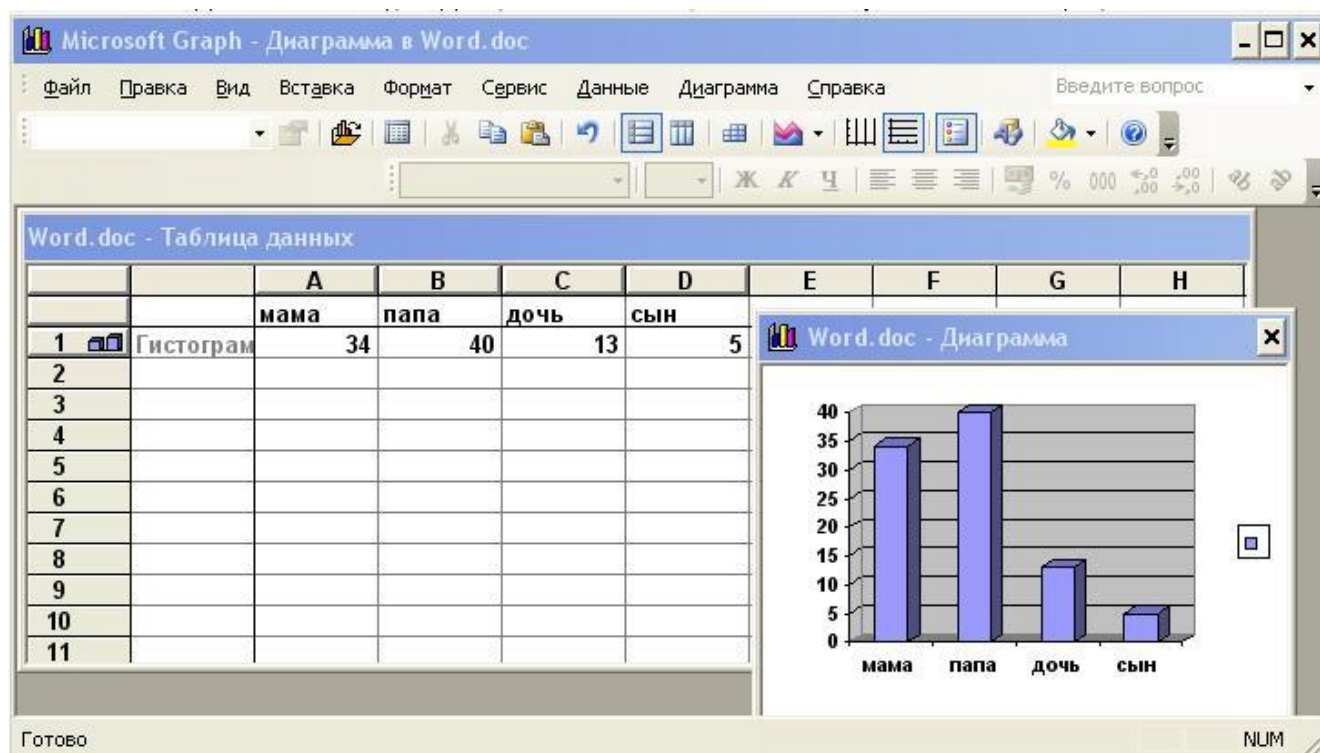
Microsoft Graph - Диаграмма в Word.doc

Файл Правка Вид Вставка Формат Сервис Данные Диаграмма Справка

Введите вопрос

Ж К Ч % 000

Word.doc - Таблица данных

| | | A | B | C | D | E | F | G | H |
|---|---|---|---|---|---|---|---|---|---|
| | | мама | папа | дочь | сын | | | | |
| 1 | Гистограм | 34 | 40 | 13 | 5 | | | | |
| 2 | | | | | | | | | |
| 3 | | | | | | | | | |
| 4 | | | | | | | | | |
| 5 | | | | | | | | | |
| 6 | | | | | | | | | |
| 7 | | | | | | | | | |
| 8 | | | | | | | | | |
| 9 | | | | | | | | | |
| 10 | | | | | | | | | |
| 11 | | | | | | | | | |

Word.doc - Диаграмма

40
35
30
25
20
15
10
5
0

мама папа дочь сын

Готово

NUM